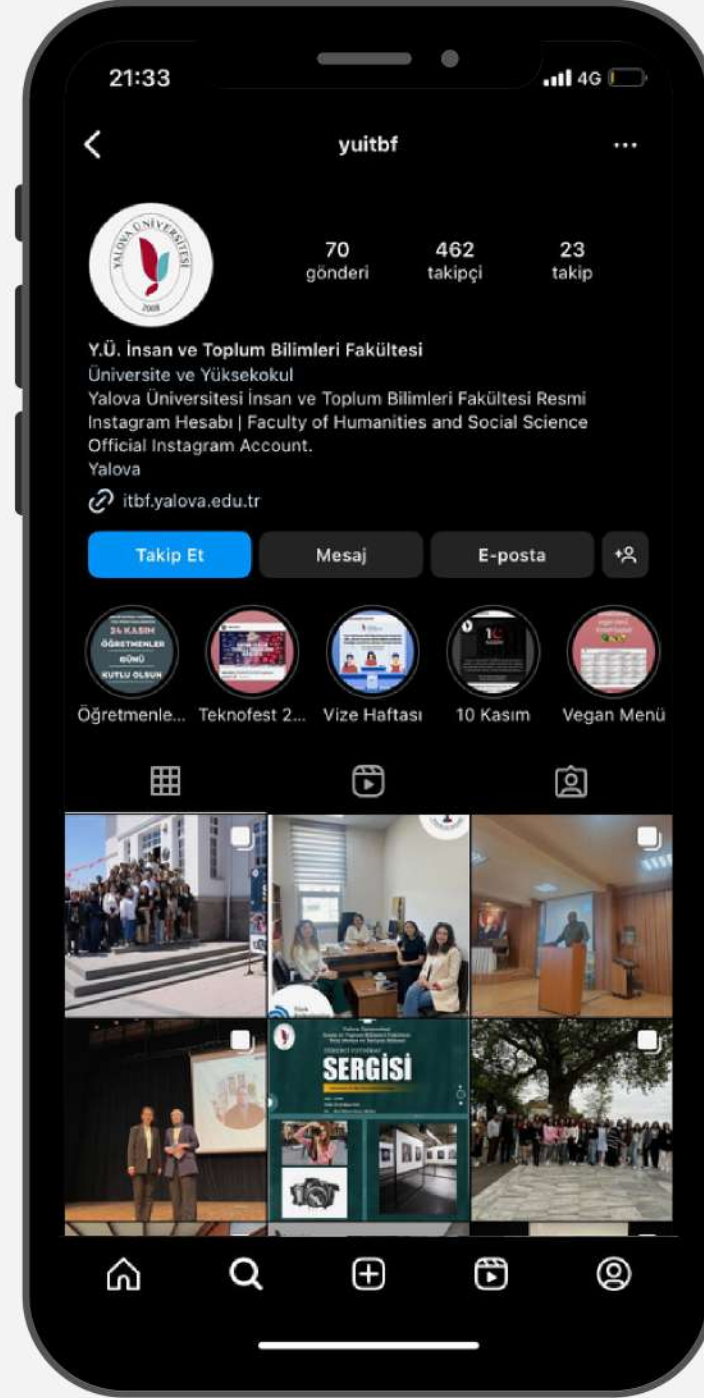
21:33

4G

yuitbf

...

YALOVA ÜNİVERSİTESİ
2008

70
gönderi

462
takipçi

23
takip

Y.Ü. İnsan ve Toplum Bilimleri Fakültesi
Üniversite ve Yüksekokul
Yalova Üniversitesi İnsan ve Toplum Bilimleri Fakültesi Resmi Instagram Hesabı | Faculty of Humanities and Social Science Official Instagram Account.
Yalova

itbf.yalova.edu.tr

Takip Et

Mesaj

E-posta

24 KASIM
ÖĞRETMENLER
GÜNÜ
KUTLU OLSUN

Öğretmenle...

Teknofest 2...

Vize Haftası

10 Kasım

Vegan Menü

SERGİSİ